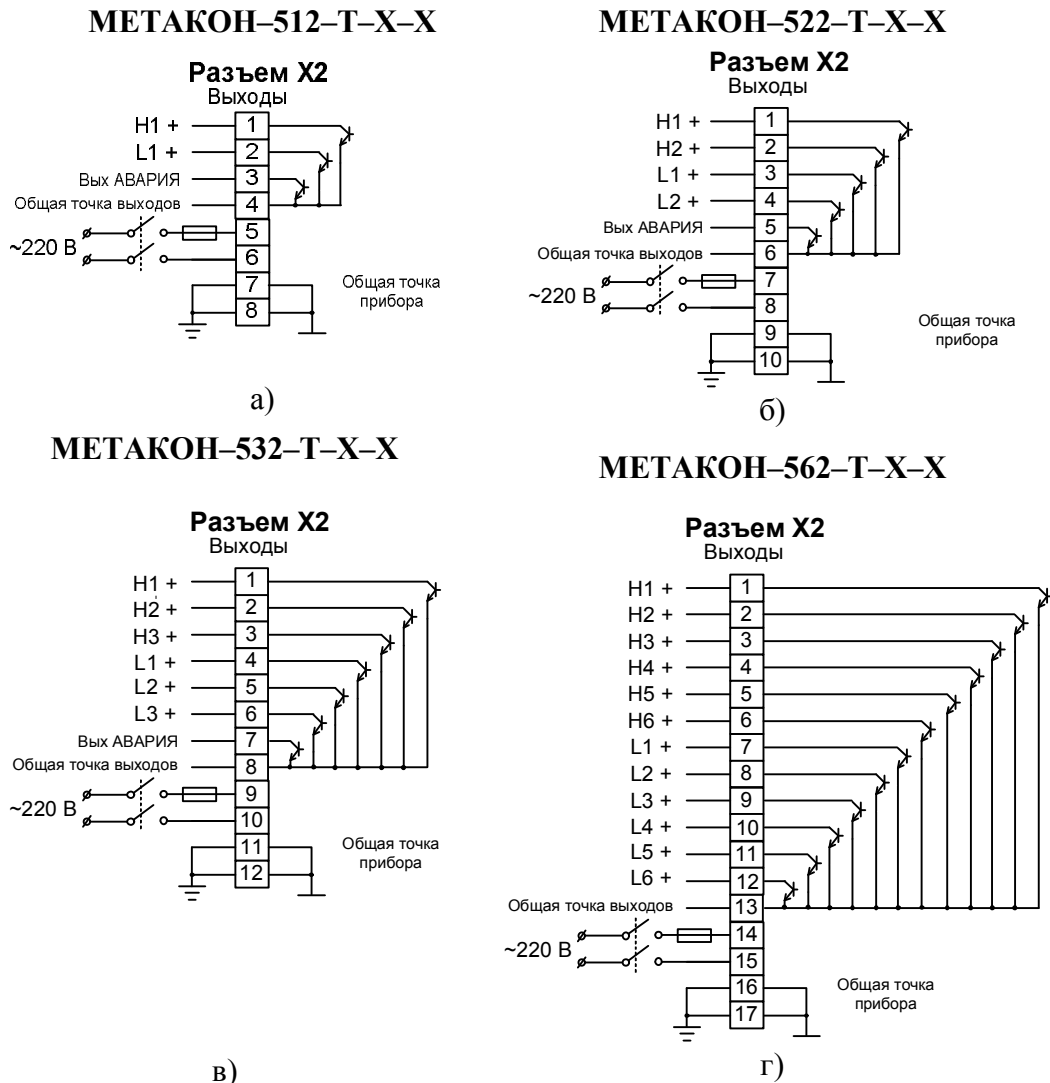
МЕТАКОН–512–Т–Х–Х

Разъем X2
Выходы

H1 +
L1 +
Вых АВАРИЯ
Общая точка выходов
~220 В

1
2
3
4
5
6
7
8

Общая точка прибора

а)

МЕТАКОН–522–Т–Х–Х

Разъем X2
Выходы

H1 +
H2 +
L1 +
L2 +
Вых АВАРИЯ
Общая точка выходов
~220 В

1
2
3
4
5
6
7
8
9
10

Общая точка прибора

б)

МЕТАКОН–532–Т–Х–Х

Разъем X2
Выходы

H1 +
H2 +
H3 +
L1 +
L2 +
L3 +
Вых АВАРИЯ
Общая точка выходов
~220 В

1
2
3
4
5
6
7
8
9
10
11
12

Общая точка прибора

в)

МЕТАКОН–562–Т–Х–Х

Разъем X2
Выходы

H1 +
H2 +
H3 +
H4 +
H5 +
H6 +
L1 +
L2 +
L3 +
L4 +
L5 +
L6 +
Общая точка выходов
~220 В

1
2
3
4
5
6
7
8
9
10
11
12
13
14
15
16
17

Общая точка прибора

г)